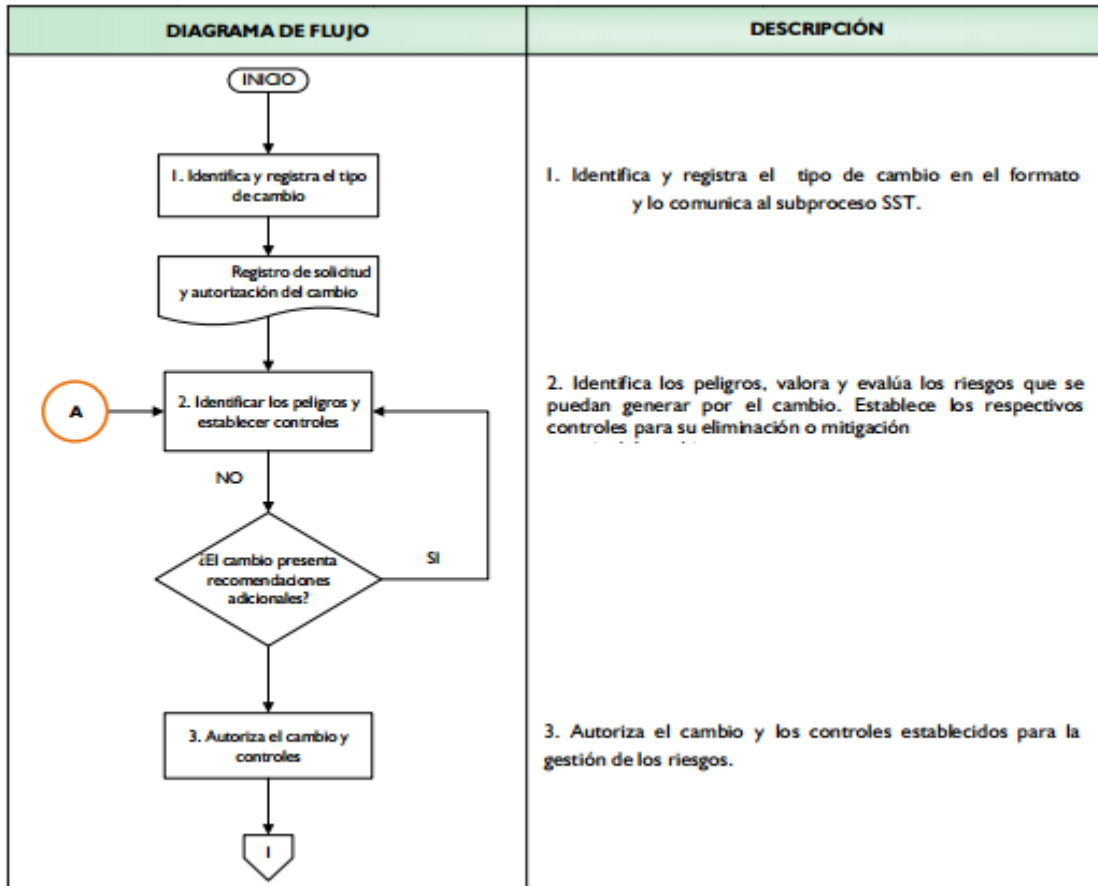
| DIAGRAMA DE FLUJO | DESCRIPCIÓN |
|---|---|
| INICIO | |
| 1. Identifica y registra el tipo de cambio | 1. Identifica y registra el tipo de cambio en el formato y lo comunica al subproceso SST. |
| Registro de solicitud y autorización del cambio | |
| A | |
| 2. Identificar los peligros y establecer controles | 2. Identifica los peligros, valora y evalúa los riesgos que se puedan generar por el cambio. Establece los respectivos controles para su eliminación o mitigación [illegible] |
| NO | |
| ¿El cambio presenta recomendaciones adicionales? | |
| SI | |
| 3. Autoriza el cambio y controles | 3. Autoriza el cambio y los controles establecidos para la gestión de los riesgos. |
| I | |